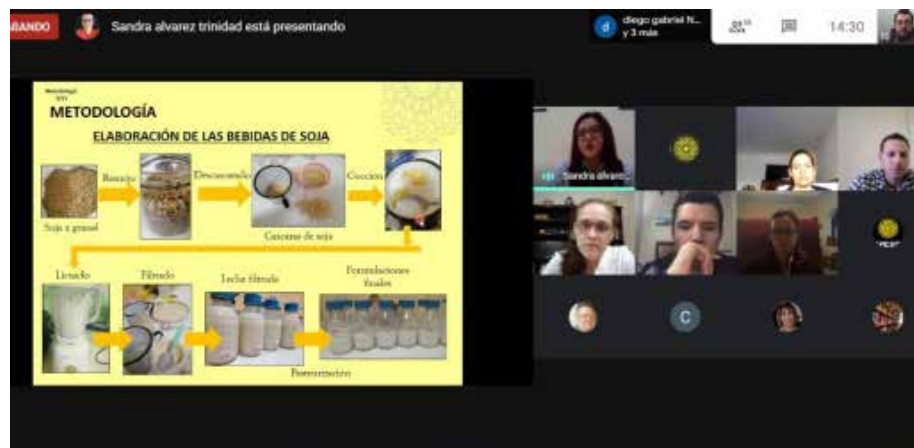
BANDO

Sandra alvarez trinidad está presentando

diego gabriel N... y 3 más

14:30

METODOLOGÍA

ELABORACIÓN DE LAS BEBIDAS DE SOJA

Soja a granel

Remojo

Descascarado

Cocción

Cáscaras de soja

Licuado

Filtrado

Leche filtrada

Formulaciones finales

Pasteurización

Sandra alvarez

C